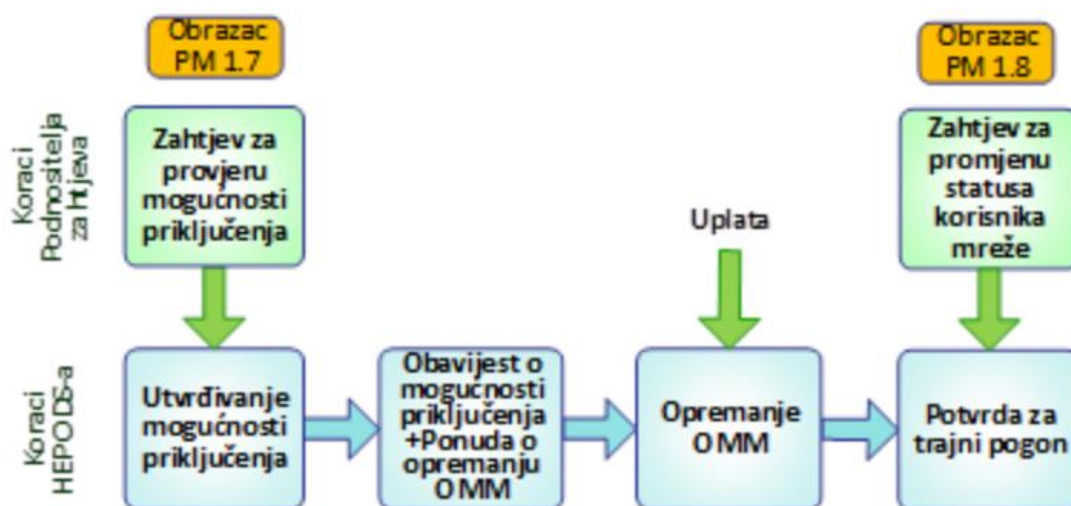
Obrazac PM 1.7

Obrazac PM 1.8

Koraci Podnositelja zahtjeva

Zahtjev za provjeru mogućnosti priključenja

Uplata

Zahtjev za promjenu statusa korisnika mreže

Koraci HEP ODS-a

Utvrđivanje mogućnosti priključenja

Obavijest o mogućnosti priključenja +Ponuda o opremanju OMM

Opremanje OMM

Potvrda za trajni pogon